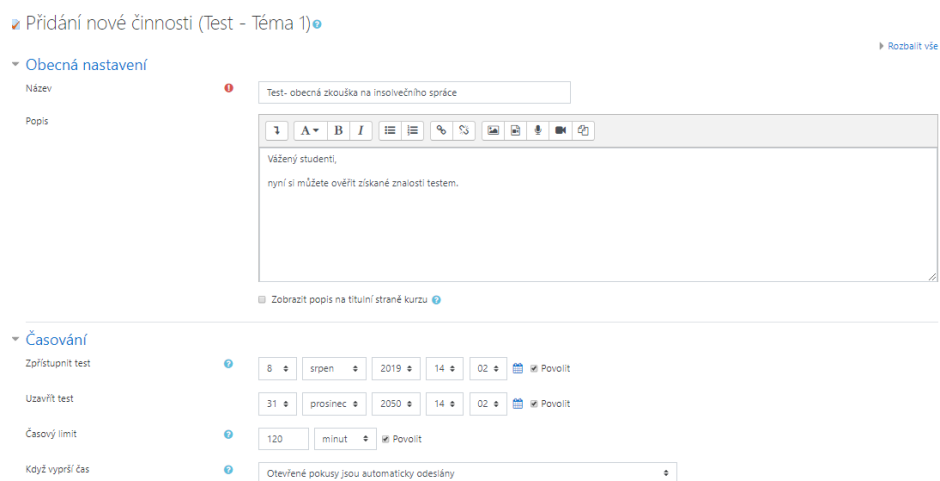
Přidání nové činnosti (Test - Téma 1)

Rozbalit vše

Obecná nastavení

Název

Test- obecná zkouška na insolvečního správce

Popis

Vážený studenti,

nyní si můžete ověřit získané znalosti testem.

Zobrazit popis na titulní straně kurzu

Časování

Zpřístupnit test

8 srpen 2019 14 02 Povolit

Uzavřít test

31 prosinec 2050 14 02 Povolit

Časový limit

120 minut Povolit

Když vyprší čas

Otevřené pokusy jsou automaticky odeslány